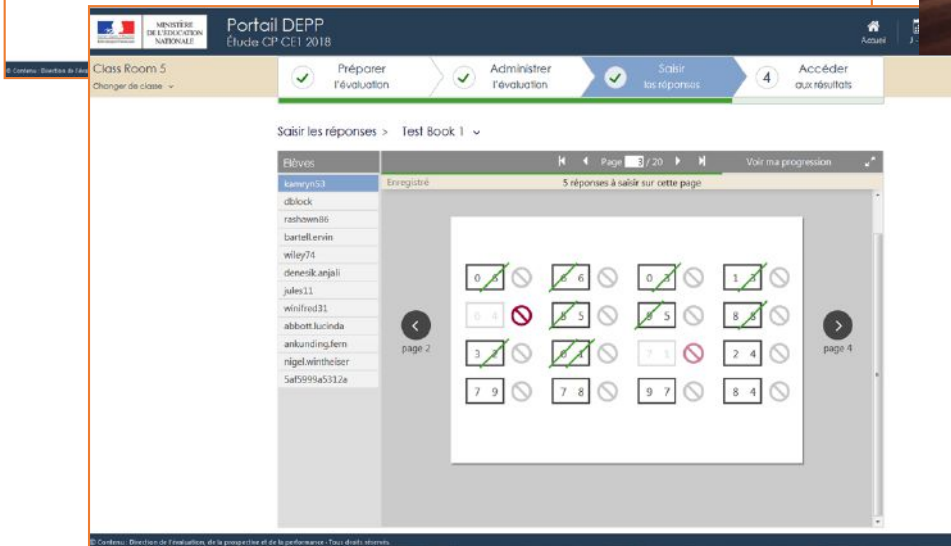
MINISTÈRE DE L'ÉDUCATION NATIONALE

Portail DEPP
Étude CP CE1 2018

Accueil

Class Room 5
Changer de classe

Préparer l'évaluation

Administrer l'évaluation

Saisir les réponses

4 Accéder aux résultats

Saisir les réponses > Test Book 1

Élèves

kamryn53
dblock
rashawn86
bartell.ervin
wiley74
denesik.anjali
jules11
winifred31
abbott.lucinda
ankunding.fern
nigel.wintheiser
5af5999a5312a

Page 3 / 20

Voir ma progression

Enregistré

5 réponses à saisir sur cette page

0 5
5 6
0 3
1 3
0 4
5 5
9 5
8 5
3 2
6 1
7 1
2 4
7 9
7 8
9 7
8 4

page 2

page 4

© Contenu : Direction de l'évaluation, de la prospective et de la performance - Tous droits réservés.